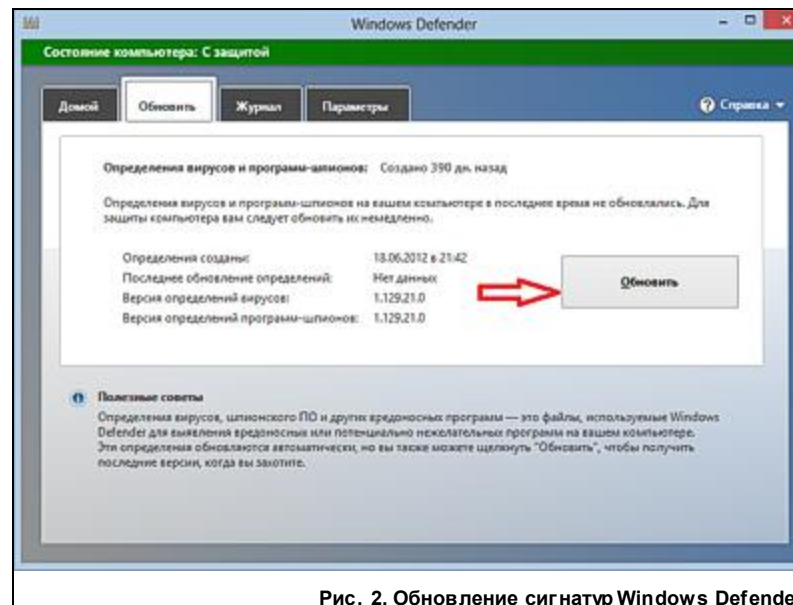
Windows Defender

Состояние компьютера: С защитой

Домой

Обновить

Журнал

Параметры

Справка

Определения вирусов и программ-шпионов: Создано 390 дн. назад

Определения вирусов и программ-шпионов на вашем компьютере в последнее время не обновлялись. Для защиты компьютера вам следует обновить их немедленно.

| | |
|---|---|
| Определения созданы: | 18.06.2012 в 21:42 |
| Последнее обновление определений: | Нет данных |
| Версия определений вирусов: | 1.129.21.0 |
| Версия определений программ-шпионов: | 1.129.21.0 |

Обновить

Полезные советы

Определения вирусов, шпионского ПО и других вредоносных программ — это файлы, используемые Windows Defender для выявления вредоносных или потенциально нежелательных программ на вашем компьютере. Эти определения обновляются автоматически, но вы также можете щелкнуть "Обновить", чтобы получить последние версии, когда вы захотите.

Рис. 2. Обновление сигнатур Windows Defende